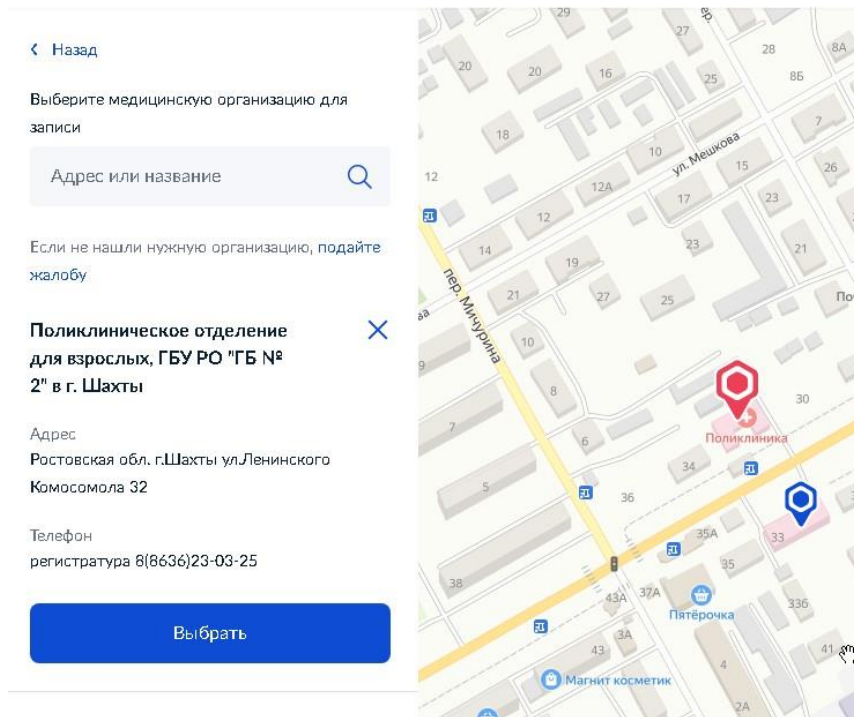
‹ Назад

Выберите медицинскую организацию для записи

Адрес или название

Если не нашли нужную организацию, подайте жалобу

Поликлиническое отделение для взрослых, ГБУ РО "ГБ № 2" в г. Шахты ×

Адрес
Ростовская обл. г.Шахты ул.Ленинского Комосомола 32

Телефон
регистратура 8(8636)23-03-25

Выбрать

29
27
28
8А
20
20
16
25
8Б
18
7
ул. Мешкова
10
15
26
12
12А
17
23
12
23
21
14
пер. Мичурина
19
21
27
25
По
10
8
30
7
Поликлиника
6
34
5
36
33
35А
35
38
43А
37А
Пятёрочка
33б
3А
43
41
4
Магнит косметик
2А